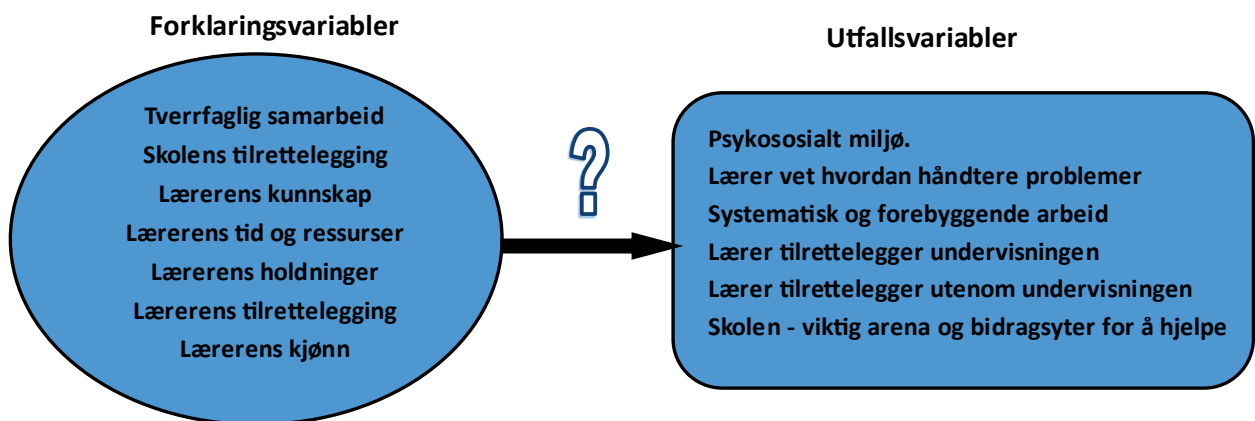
Forklaringsvariabler

Tverrfaglig samarbeid
Skolens tilrettelegging
Lærerens kunnskap
Lærerens tid og ressurser
Lærerens holdninger
Lærerens tilrettelegging
Lærerens kjønn

?

Utfallsvariabler

Psykososialt miljø.
Lærer vet hvordan håndtere problemer
Systematisk og forebyggende arbeid
Lærer tilrettelegger undervisningen
Lærer tilrettelegger utenom undervisningen
Skolen - viktig arena og bidragsyter for å hjelpe